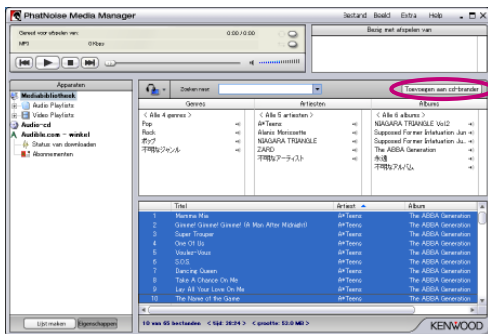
PhatNoise Media Manager

Bestand Beeld Extra Help

Gereed voor afspelen van

0:00 / 0:00

MP3

0 Kbps

Bezig met afspelen van

Apparaten

Mediabibliotheek

Audio Playlists

Video Playlists

Audio-cd

Audible.com - winkel

Status van downloaden

Abonnementen

Zoeken naar:

Toevoegen aan cd-brander

Genres

Artiesten

Albums

< Alle 4 genres >

Pop

Rock

ポップ

不明なジャンル

< Alle 5 artiesten >

A*Teens

Alanis Morissette

NIAGARA TRIANGLE

ZARD

不明なアーティスト

< Alle 6 albums >

NIAGARA TRIANGLE Vol2

Supposed Former Infatuation Jun

Supposed Former Infatuation Jun

The ABBA Generation

永遠

不明なアルバム

| | Titel | Artiest | Album |
|---|---|---|---|
| 1 | Mamma Mia | A*Teens | The ABBA Generation |
| 2 | Gimme! Gimme! Gimme! (A Man After Midnight) | A*Teens | The ABBA Generation |
| 3 | Super Trouper | A*Teens | The ABBA Generation |
| 4 | One Of Us | A*Teens | The ABBA Generation |
| 5 | Voulez-Vous | A*Teens | The ABBA Generation |
| 6 | S.O.S. | A*Teens | The ABBA Generation |
| 7 | Dancing Queen | A*Teens | The ABBA Generation |
| 8 | Take A Chance On Me | A*Teens | The ABBA Generation |
| 9 | Lay All Your Love On Me | A*Teens | The ABBA Generation |
| 10 | The Name of the Game | A*Teens | The ABBA Generation |

Lijst maken

Eigenschappen

10 van 65 bestanden < tijd: 28:24 > < grootte: 53.0 MB >

KENWOOD